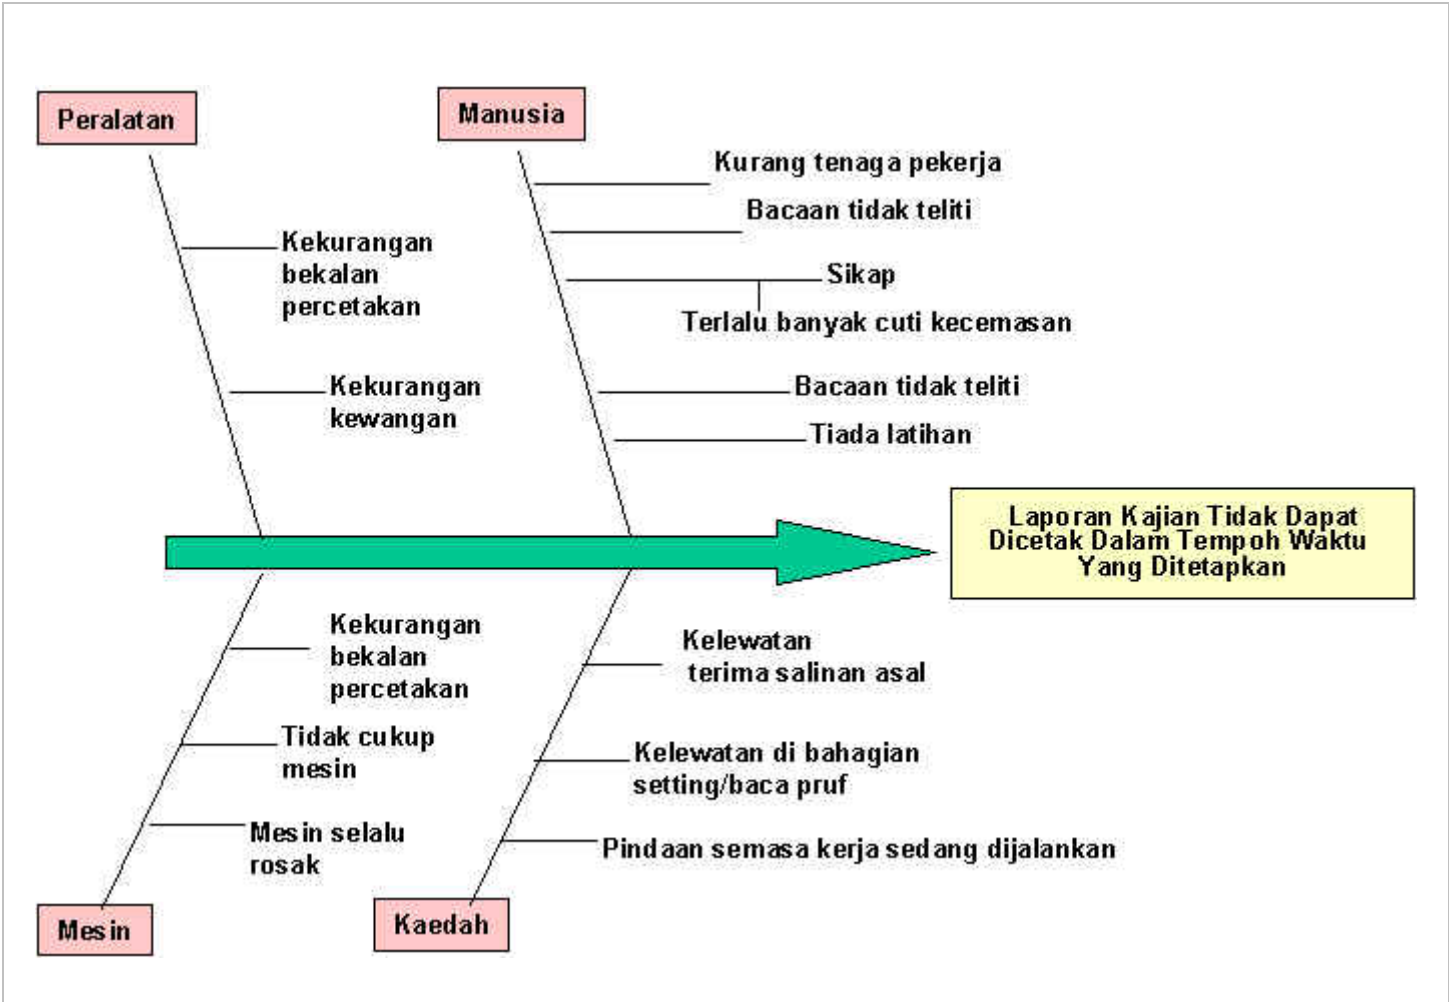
Peralatan

Kekurangan bekalan percetakan

Kekurangan kewangan

Manusia

Kurang tenaga pekerja

Bacaan tidak teliti

Sikap

Terlalu banyak cuti kecemasan

Bacaan tidak teliti

Tiada latihan

Laporan Kajian Tidak Dapat Dicetak Dalam Tempoh Waktu Yang Ditetapkan

Kekurangan bekalan percetakan

Tidak cukup mesin

Mesin selalu rosak

Mesin

Kelewatan terima salinan asal

Kelewatan di bahagian setting/baca pruf

Pindaan semasa kerja sedang dijalankan

Kaedah